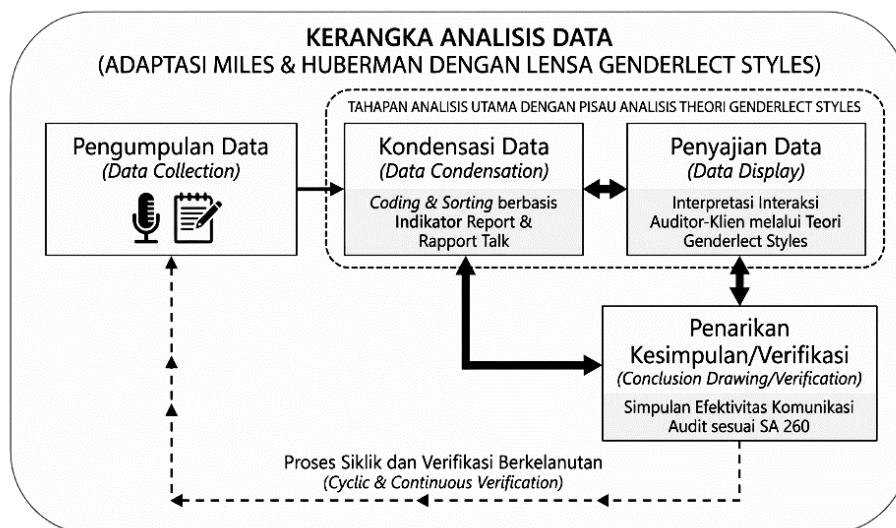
KERANGKA ANALISIS DATA
(ADAPTASI MILES & HUBERMAN DENGAN LENSA GENDERLECT STYLES)

TAHAPAN ANALISIS UTAMA DENGAN PISAU ANALISIS THEORI GENDERLECT STYLES

Pengumpulan Data
(Data Collection)

Kondensasi Data
(Data Condensation)
Coding & Sorting berbasis Indikator Report & Rapport Talk

Penyajian Data
(Data Display)
Interpretasi Interaksi Auditor-Klien melalui Teori Genderlect Styles

Penarikan Kesimpulan/Verifikasi
(Conclusion Drawing/Verification)
Simpulan Efektivitas Komunikasi Audit sesuai SA 260

Proses Siklik dan Verifikasi Berkelanutan
(Cyclic & Continuous Verification)